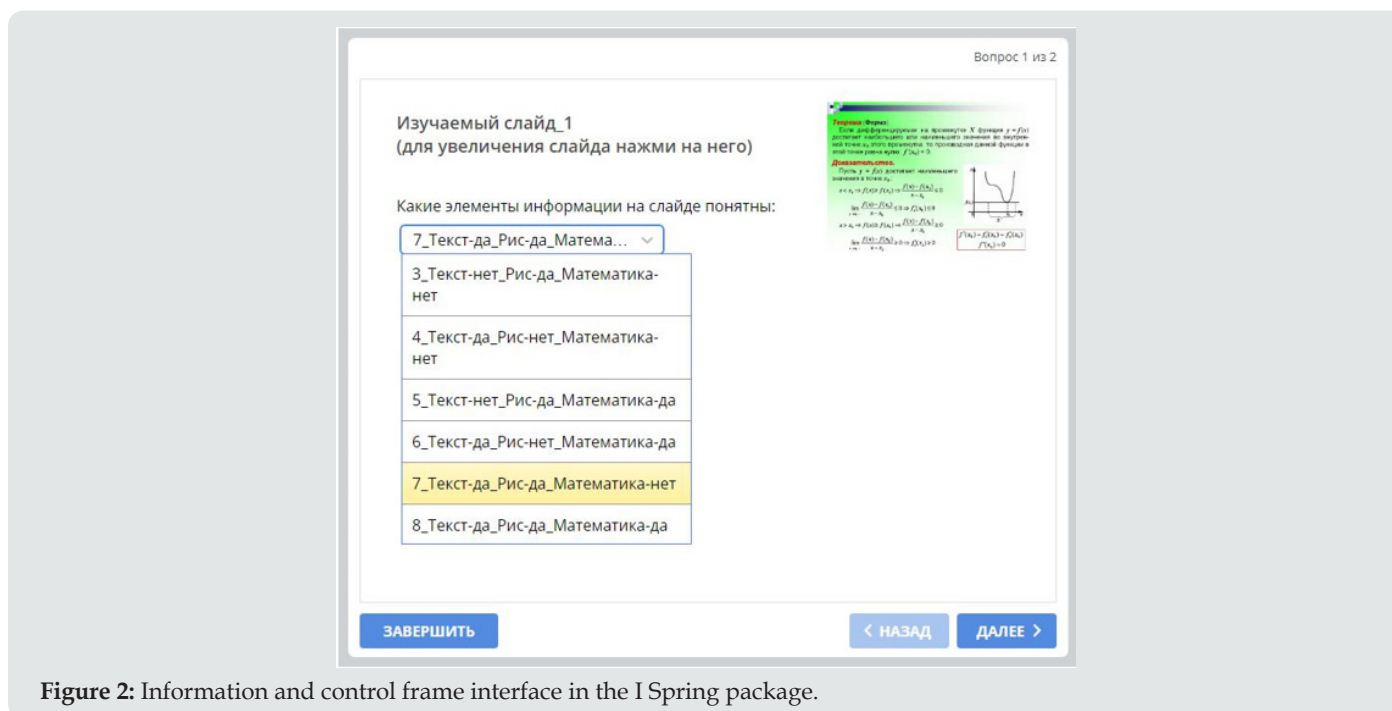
Вопрос 1 из 2

Изучаемый слайд_1
(для увеличения слайда нажми на него)

Какие элементы информации на слайде понятны:

7_Текст-да_Рис-да_Матема...

3_Текст-нет_Рис-да_Математика-нет

4_Текст-да_Рис-нет_Математика-нет

5_Текст-нет_Рис-да_Математика-да

6_Текст-да_Рис-нет_Математика-да

7_Текст-да_Рис-да_Математика-нет

8_Текст-да_Рис-да_Математика-да

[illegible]

ЗАВЕРШИТЬ

< НАЗАД

ДАЛЕЕ >

**Figure 2:** Information and control frame interface in the I Spring package.